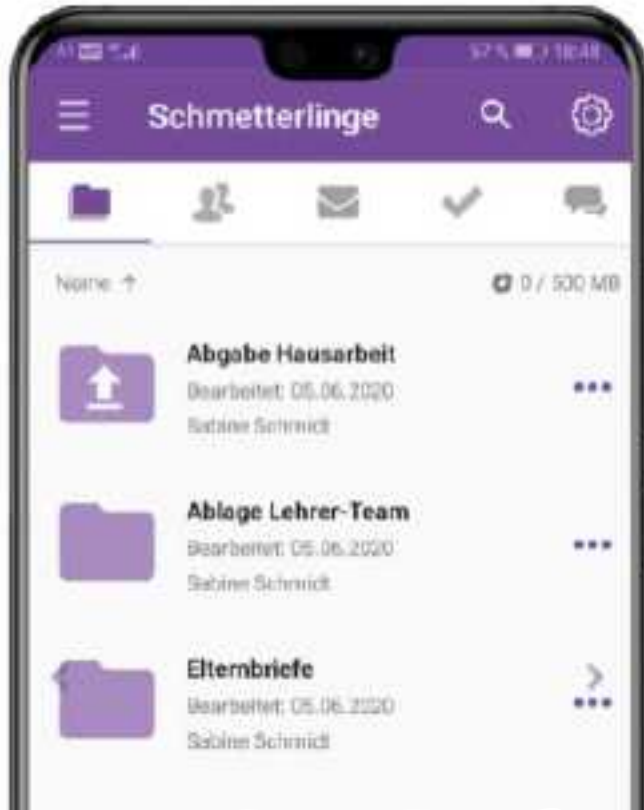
57% 18:48

Schmetterlinge

Name ↑

0 / 500 MB

Abgabe Hausarbeit
Bearbeitet: 05.06.2020
Sabine Schmidt

Ablage Lehrer-Team
Bearbeitet: 05.06.2020
Sabine Schmidt

Elternbriefe
Bearbeitet: 05.06.2020
Sabine Schmidt